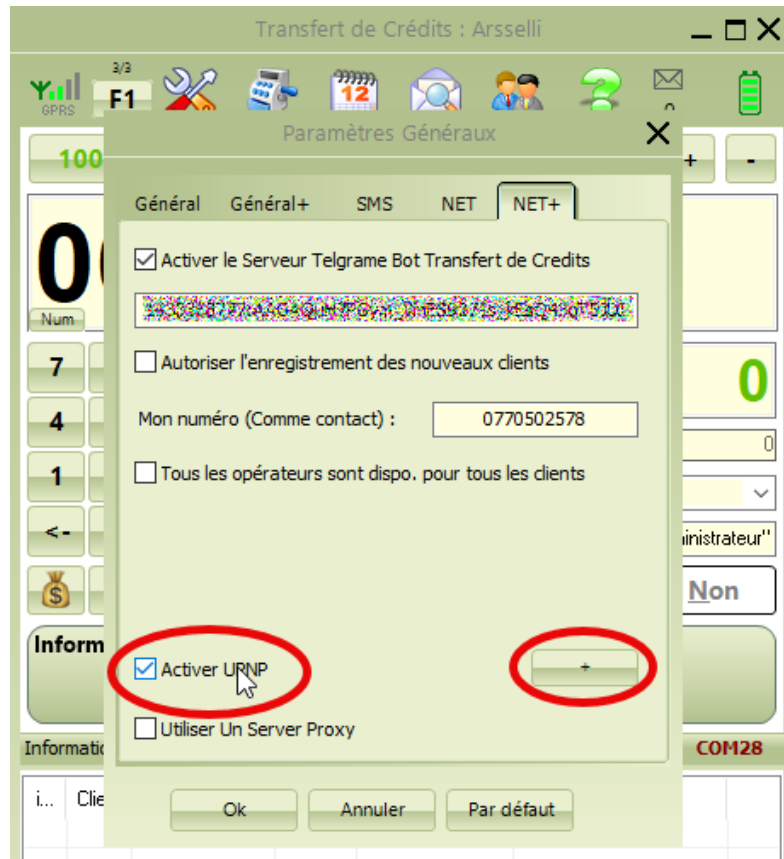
Transfert de Crédits : Arsselli

GPRS
3/3
F1
12

Paramètres Généraux

100

Général Général+ SMS NET NET+

Activer le Serveur Telgrame Bot Transfert de Credits

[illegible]

Autoriser l'enregistrement des nouveaux clients

Mon numéro (Comme contact) : 0770502578

Tous les opérateurs sont dispo. pour tous les clients

Activer URNP

+

Utiliser Un Server Proxy

Ok Annuler Par défaut

0
Num
7
4
1
<-
0
0
inistrateur"
Non
Inform
Informati
COM28
i... Clie
+ -